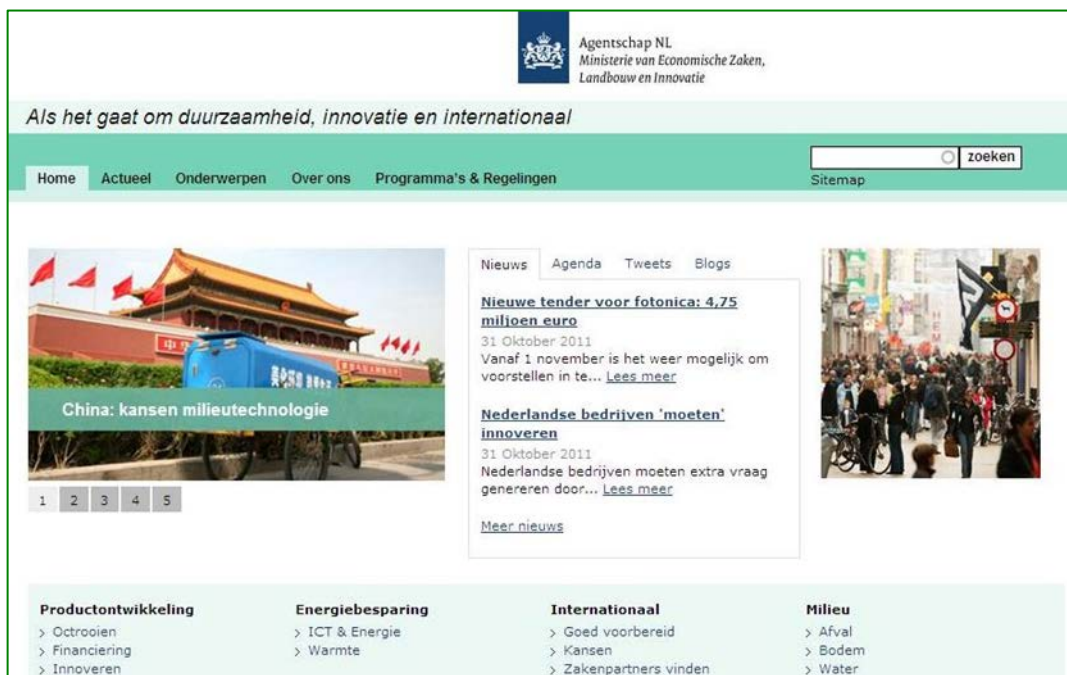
Agentschap NL
Ministerie van Economische Zaken, Landbouw en Innovatie

Als het gaat om duurzaamheid, innovatie en internationaal

Home Actueel Onderwerpen Over ons Programma's & Regelingen

zoeken
Sitemap

China: kansen milieutechnologie

1 2 3 4 5

Nieuws Agenda Tweets Blogs

Nieuwe tender voor fotonica: 4,75 miljoen euro
31 Oktober 2011
Vanaf 1 november is het weer mogelijk om voorstellen in te... Lees meer

Nederlandse bedrijven 'moeten' innoveren
31 Oktober 2011
Nederlandse bedrijven moeten extra vraag genereren door... Lees meer

Meer nieuws

Productontwikkeling
> Octrooien
> Financiering
> Innoveren

Energiebesparing
> ICT & Energie
> Warmte

Internationaal
> Goed voorbereid
> Kansen
> Zakenpartners vinden

Milieu
> Afval
> Bodem
> Water